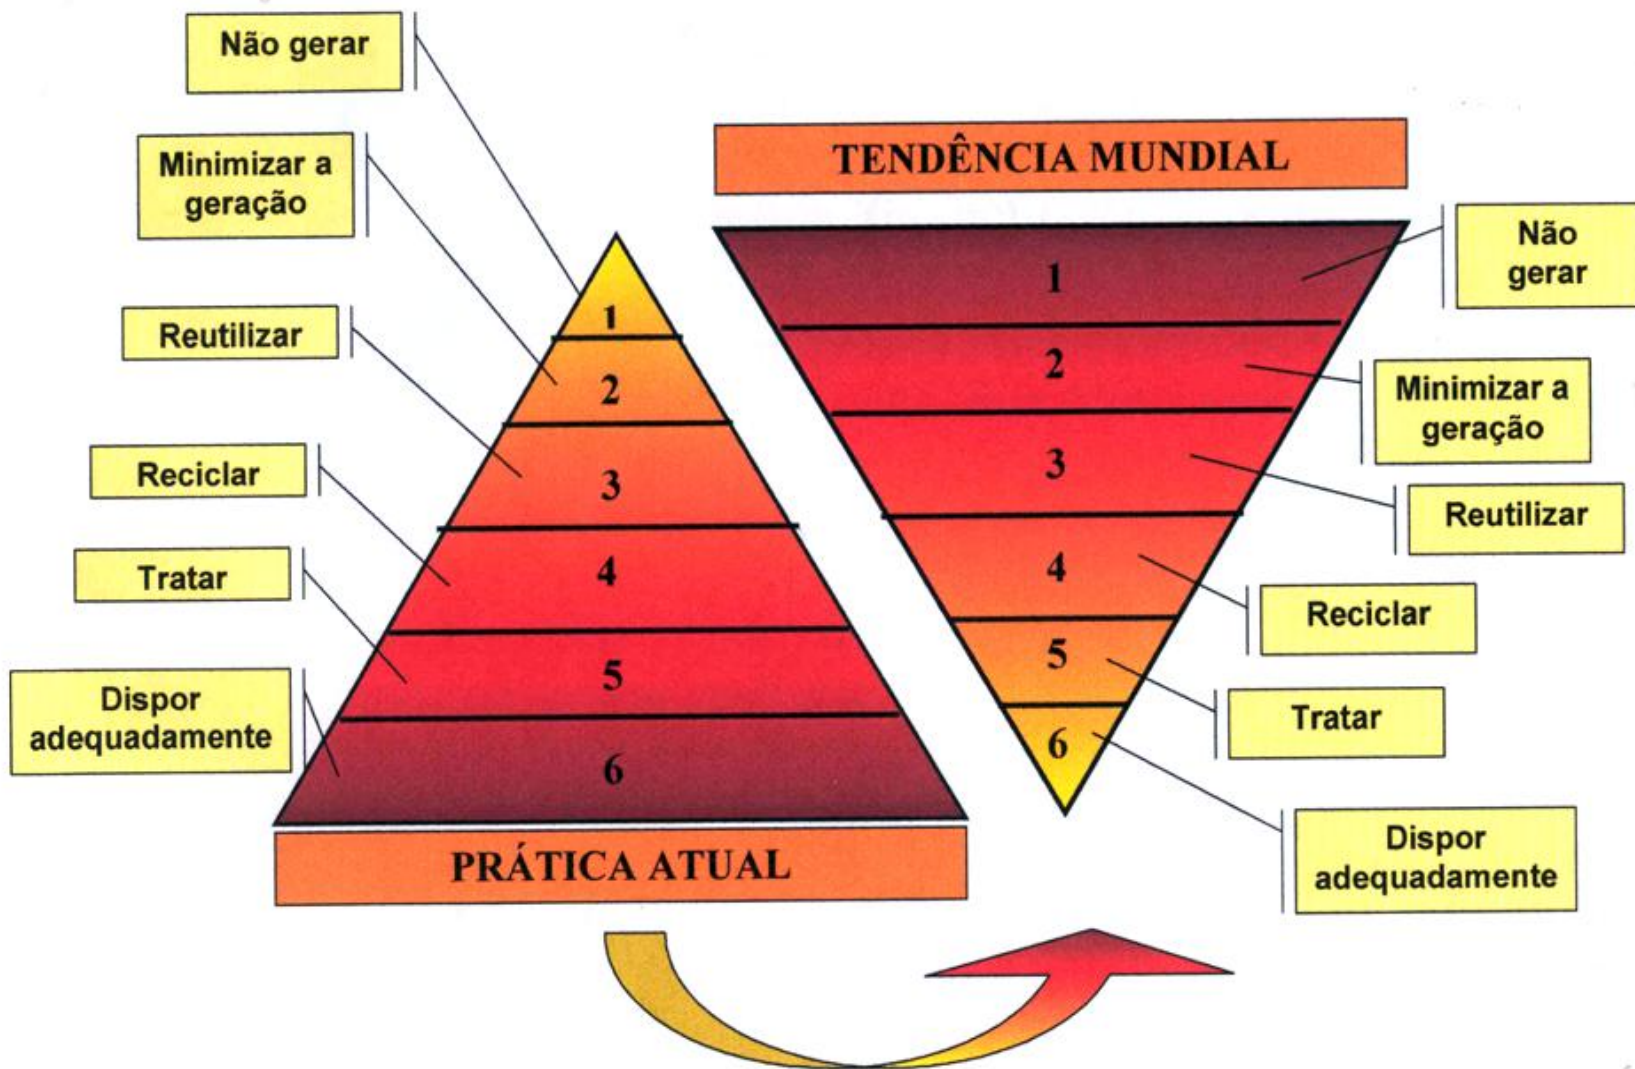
Não gerar

Minimizar a geração

Reutilizar

Reciclar

Tratar

Dispor adequadamente

1
2
3
4
5
6

PRÁTICA ATUAL

TENDÊNCIA MUNDIAL

1
2
3
4
5
6

Não gerar

Minimizar a geração

Reutilizar

Reciclar

Tratar

Dispor adequadamente